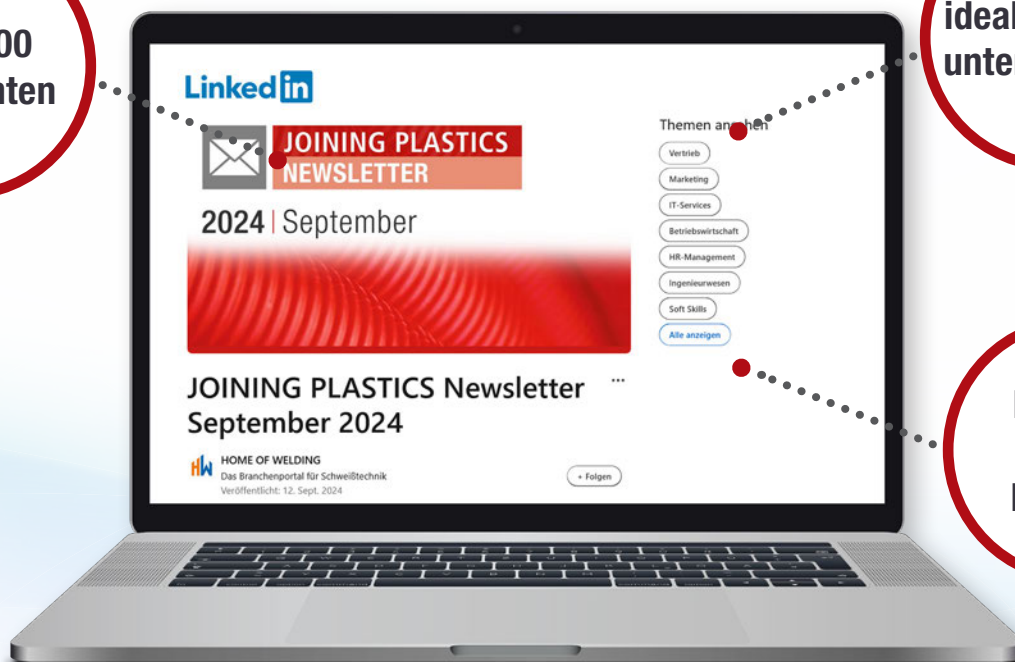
00
nten

ideal
unte

Linked in

JOINING PLASTICS
NEWSLETTER

2024 | September

Themen an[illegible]hen

Vertrieb

Marketing

IT-Services

Betriebswirtschaft

HR-Management

Ingenieurwesen

Soft Skills

Alle anzeigen

JOINING PLASTICS Newsletter September 2024

...

HW HOME OF WELDING
Das Branchenportal für Schweißtechnik
Veröffentlicht: 12. Sept. 2024

+ Folgen